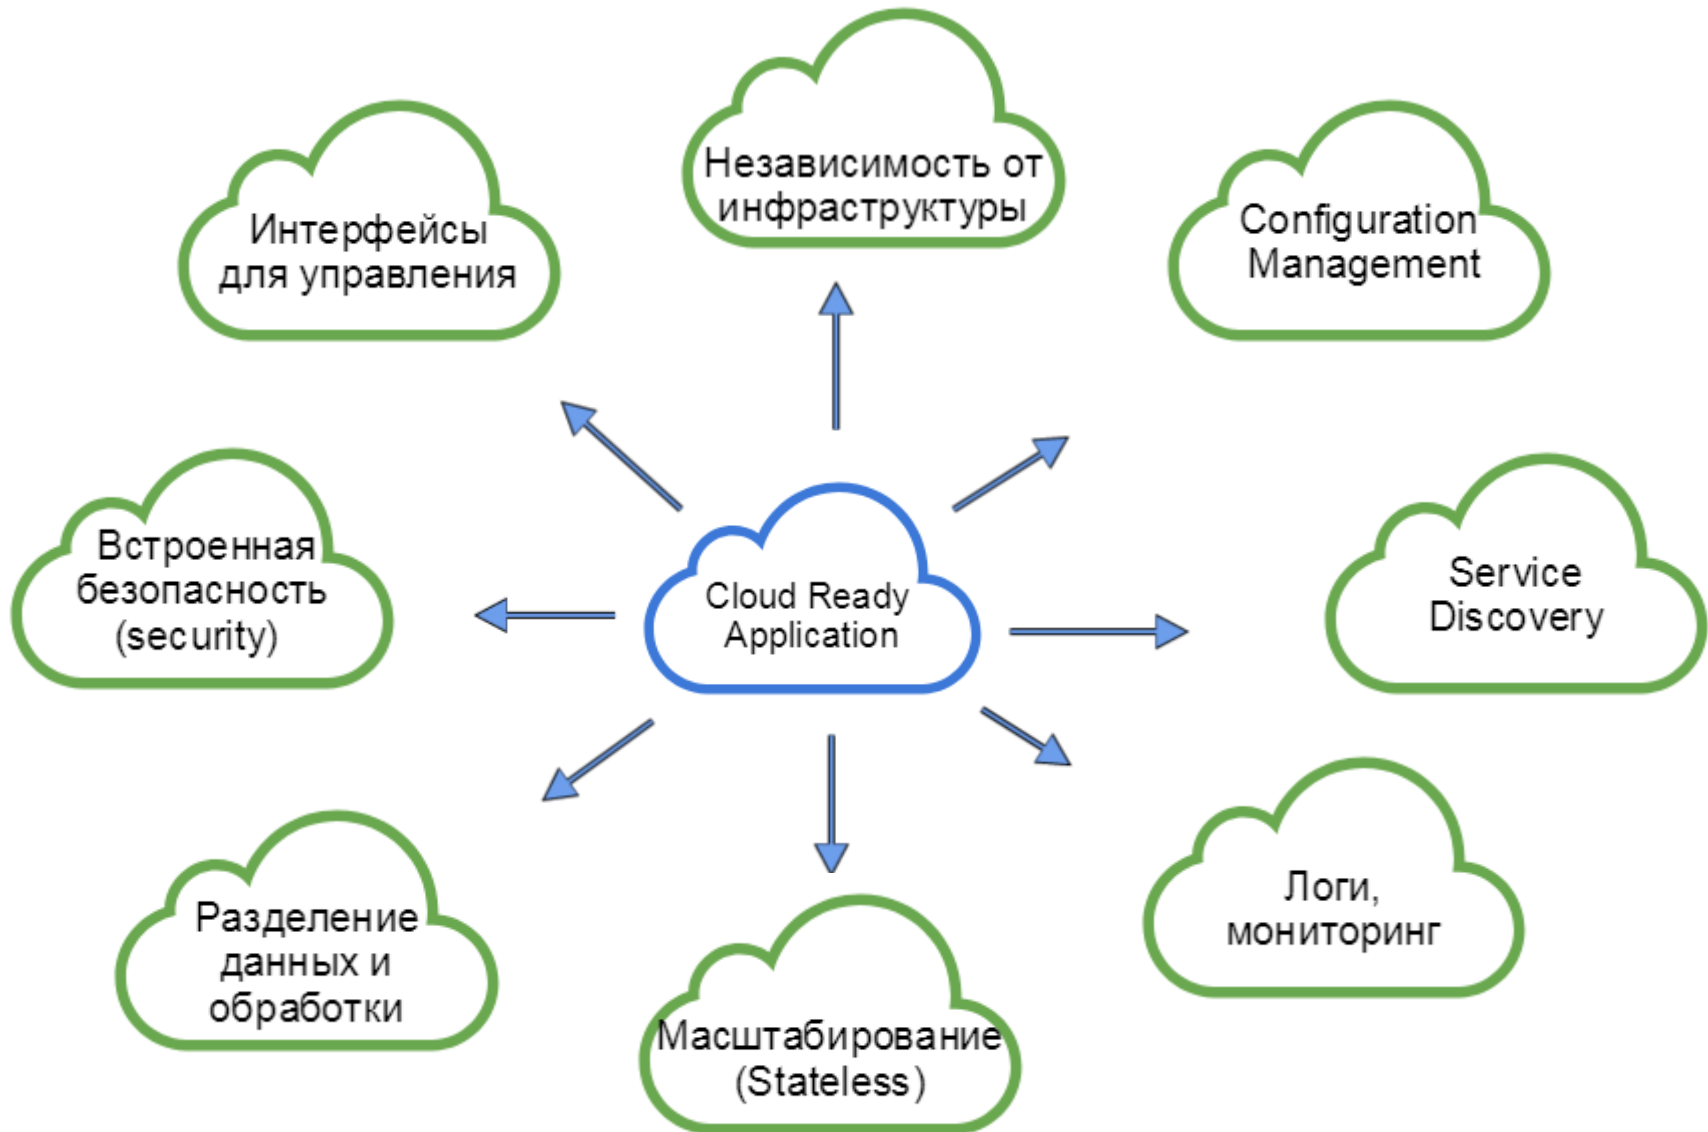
Независимость от инфраструктуры

Интерфейсы для управления

Configuration Management

Встроенная безопасность (security)

Cloud Ready Application

Service Discovery

Разделение данных и обработки

Масштабирование (Stateless)

Логи, мониторинг